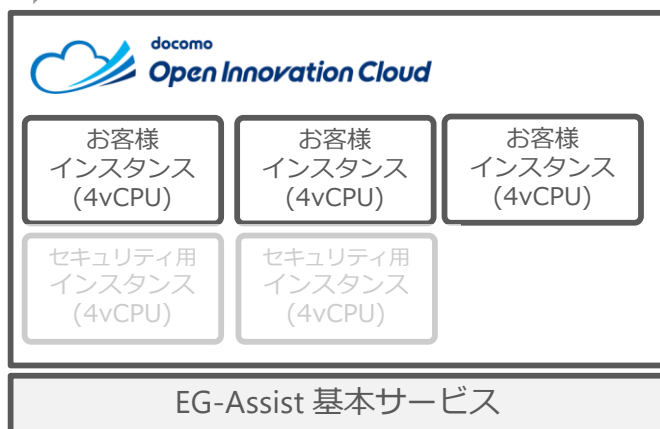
docomo
Open Innovation Cloud

お客様
インスタンス
(4vCPU)

お客様
インスタンス
(4vCPU)

お客様
インスタンス
(4vCPU)

セキュリティ用
インスタンス
(4vCPU)

セキュリティ用
インスタンス
(4vCPU)

EG-Assist 基本サービス